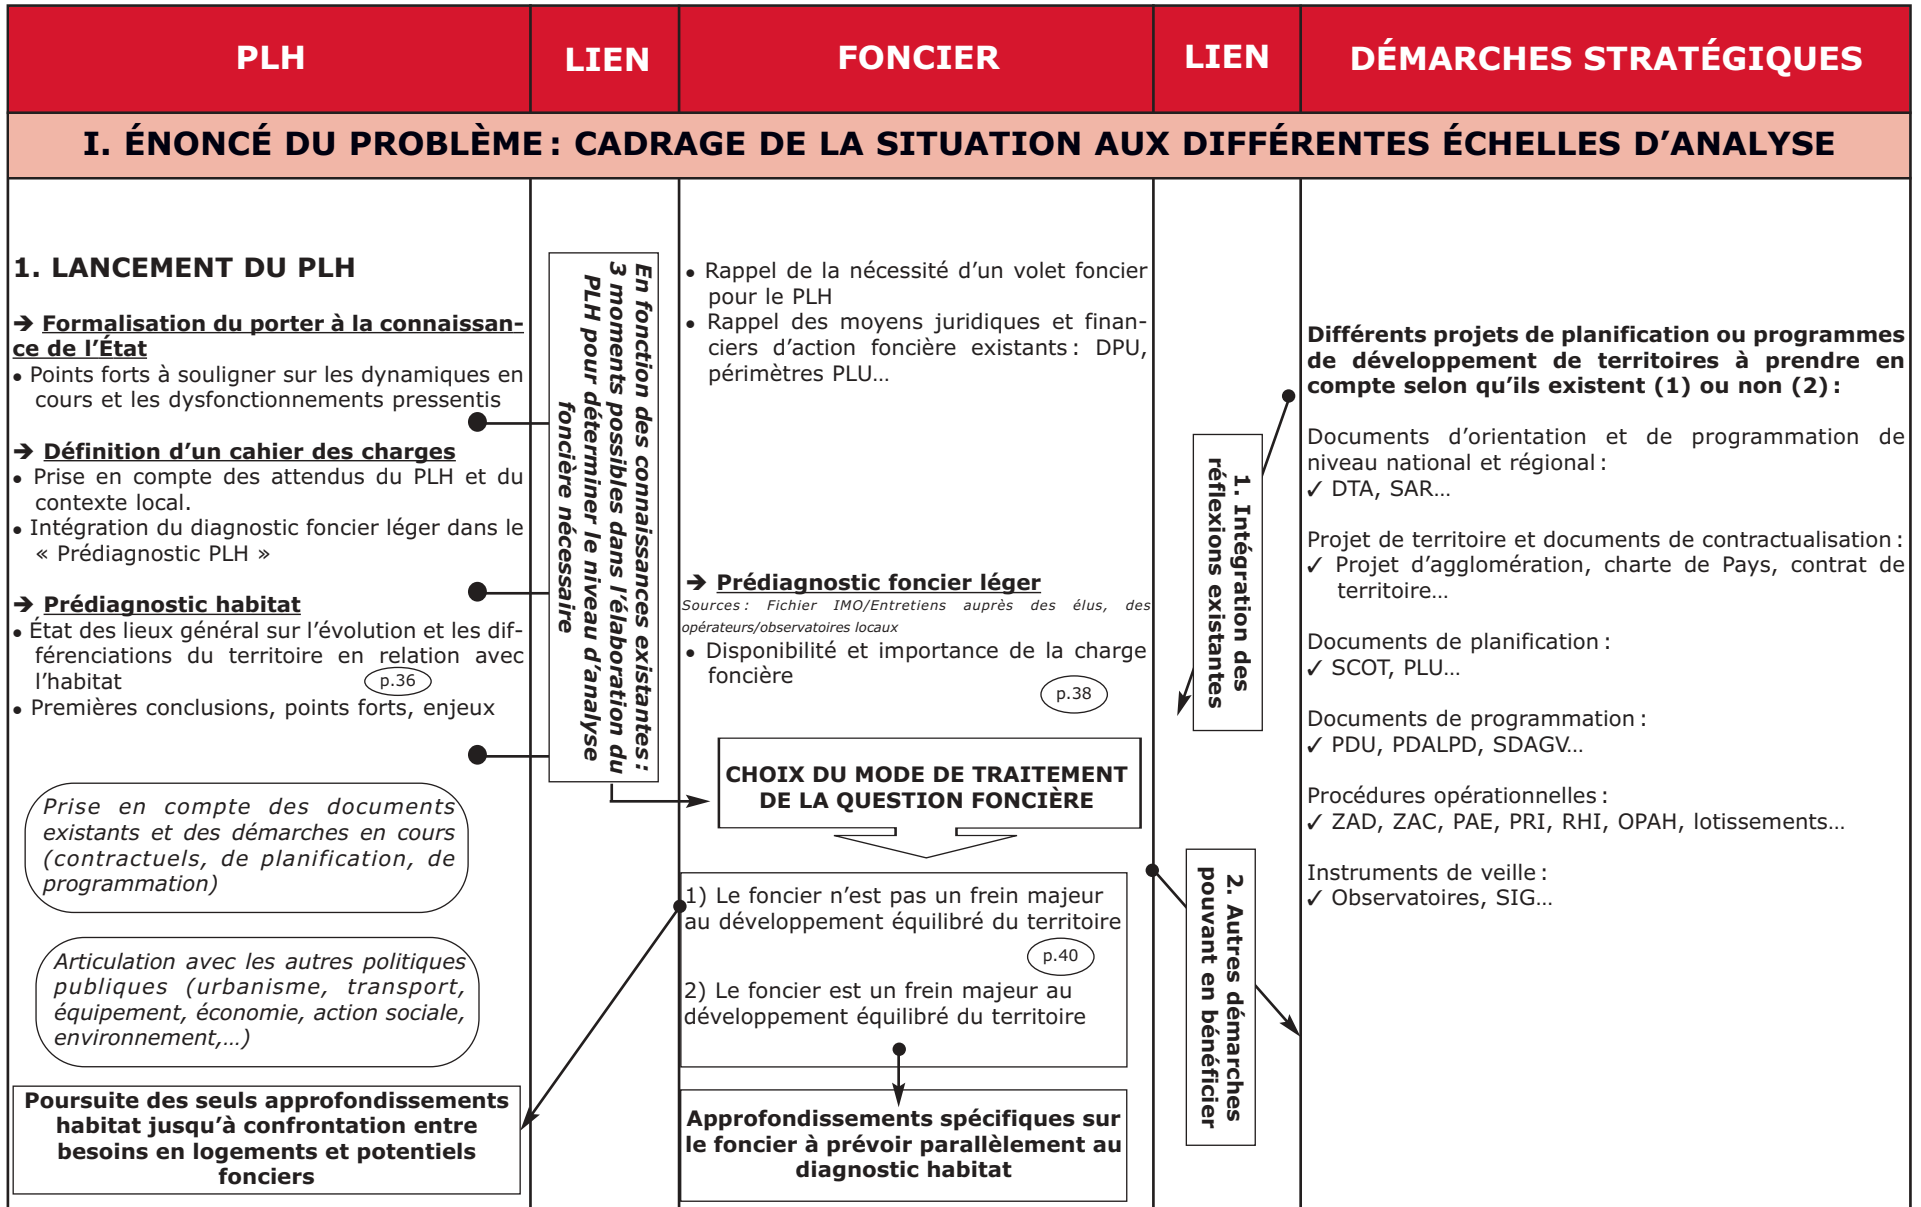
| PLH | LIEN | FONCIER | LIEN | DÉMARCHES STRATÉGIQUES |
|---|---|---|---|---|

I. ÉNONCÉ DU PROBLÈME : CADRAGE DE LA SITUATION AUX DIFFÉRENTES ÉCHELLES D'ANALYSE

1. LANCEMENT DU PLH

→ Formalisation du porter à la connaissance de l'État
• Points forts à souligner sur les dynamiques en cours et les dysfonctionnements pressentis

→ Définition d'un cahier des charges
• Prise en compte des attendus du PLH et du contexte local.
• Intégration du diagnostic foncier léger dans le « Prédiagnostic PLH »

→ Prédiagnostic habitat
• État des lieux général sur l'évolution et les différenciations du territoire en relation avec l'habitat p.36
• Premières conclusions, points forts, enjeux

Prise en compte des documents existants et des démarches en cours (contractuels, de planification, de programmation)

Articulation avec les autres politiques publiques (urbanisme, transport, équipement, économie, action sociale, environnement,…)

Poursuite des seuls approfondissements habitat jusqu'à confrontation entre besoins en logements et potentiels fonciers

En fonction des connaissances existantes : 3 moments possibles dans l'élaboration du PLH pour déterminer le niveau d'analyse foncière nécessaire

• Rappel de la nécessité d'un volet foncier pour le PLH
• Rappel des moyens juridiques et financiers d'action foncière existants : DPU, périmètres PLU…

→ Prédiagnostic foncier léger
Sources : Fichier IMO/Entretiens auprès des élus, des opérateurs/observatoires locaux
• Disponibilité et importance de la charge foncière
p.38

CHOIX DU MODE DE TRAITEMENT DE LA QUESTION FONCIÈRE

1) Le foncier n'est pas un frein majeur au développement équilibré du territoire
p.40
2) Le foncier est un frein majeur au développement équilibré du territoire

Approfondissements spécifiques sur le foncier à prévoir parallèlement au diagnostic habitat

1. Intégration des réflexions existantes

2. Autres démarches pouvant en bénéficier

Différents projets de planification ou programmes de développement de territoires à prendre en compte selon qu'ils existent (1) ou non (2) :

Documents d'orientation et de programmation de niveau national et régional :
✓ DTA, SAR…

Projet de territoire et documents de contractualisation :
✓ Projet d'agglomération, charte de Pays, contrat de territoire…

Documents de planification :
✓ SCOT, PLU…

Documents de programmation :
✓ PDU, PDALPD, SDAGV…

Procédures opérationnelles :
✓ ZAD, ZAC, PAE, PRI, RHI, OPAH, lotissements…

Instruments de veille :
✓ Observatoires, SIG…